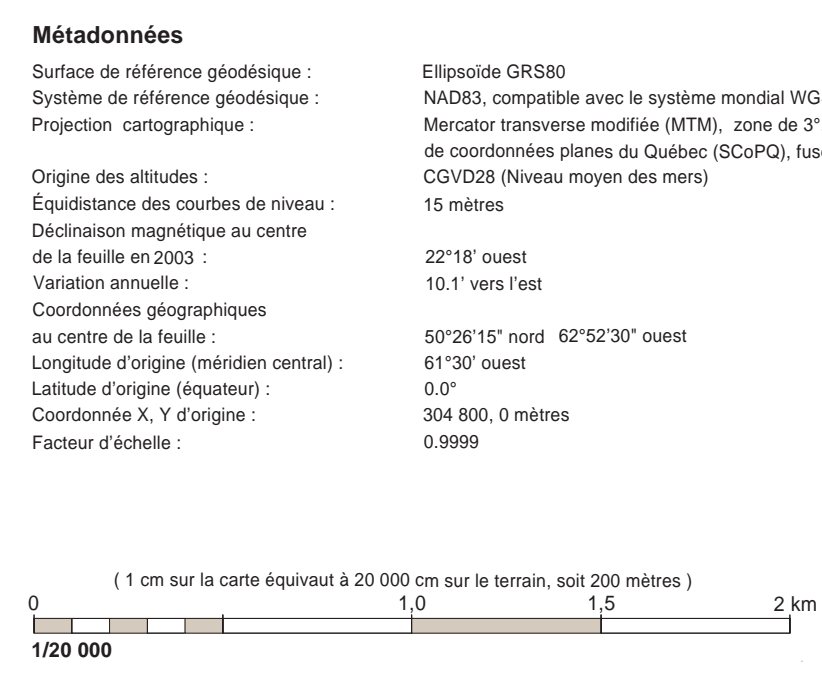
**Métadonnées**

Surface de référence géodésique : Ellipsoïde GRS80
Système de référence géodésique : NAD83, compatible avec le système mondial WG
Projection cartographique : Mercator transverse modifiée (MTM), zone de 3° de coordonnées planes du Québec (SCoPQ), fus
Origine des altitudes : CGVD28 (Niveau moyen des mers)
Équidistance des courbes de niveau : 15 mètres
Déclinaison magnétique au centre de la feuille en 2003 : 22°18' ouest
Variation annuelle : 10.1' vers l'est
Coordonnées géographiques au centre de la feuille : 50°26'15" nord 62°52'30" ouest
Longitude d'origine (méridien central) : 61°30' ouest
Latitude d'origine (équateur) : 0.0°
Coordonnée X, Y d'origine : 304 800, 0 mètres
Facteur d'échelle : 0.9999

( 1 cm sur la carte équivaut à 20 000 cm sur le terrain, soit 200 mètres )
0 1,0 1,5 2 km
1/20 000